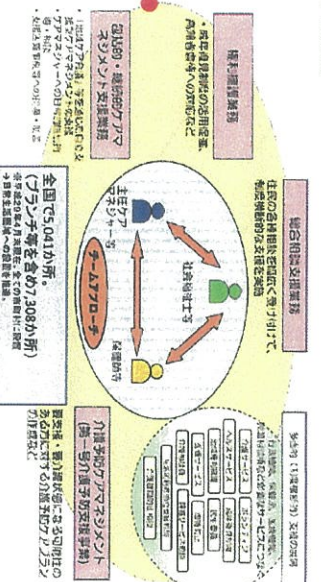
権利擁護業務

・成年後見制度の活用促進、高齢者虐待への対応など

包括的・継続的ケアマネジメント支援業務

・「地域ケア会議」等を通じた自立支援型ケアマネジメントの支援
・ケアマネジャーへの日常的個別指導・相談
・支援困難事例等への指導・助言

総合相談支援業務

住民の各種相談を幅広く受け付けて、制度横断的な支援を実施

社会福祉士等

主任ケアマネジャー等

保健師等

チームアプローチ

全国で5,041か所。
（ブランチ等を含め7,308か所）
※平成24年4月末現在。全ての保険者に設置
※数字は厚生労働省老健局振興課調べ

介護予防ケアマネジメント
（第一号介護予防支援事業）

要支援・要介護状態になる可能性のある方に対する介護予防ケアプランの作成など

多面的（制度横断的）支援の展開

行政機関、保健所、医療機関、児童相談所など必要なサービスにつなぐ

介護サービス　ボランティア
ヘルスサービス　成年後見制度
地域権利擁護　民生委員
医療サービス　虐待防止
介護相談員
障害サービス相談
生活困窮者
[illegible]